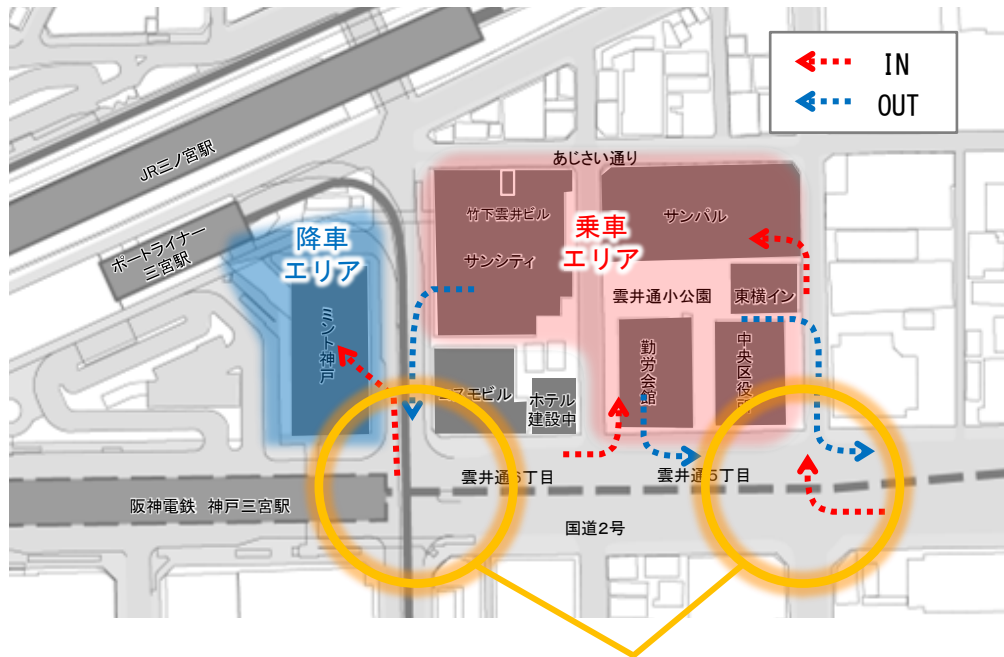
IN
OUT

あじさい通り

JR三ノ宮駅

ポートライナー三宮駅

降車エリア

ミント神戸

竹下雲井ビル

サンシティ

乗車エリア

サンパル

雲井通小公園

東横イン

勤労会館

中央区役所

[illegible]モビル

ホテル建設中

雲井通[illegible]丁目

雲井通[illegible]丁目

阪神電鉄 神戸三宮駅

国道2号